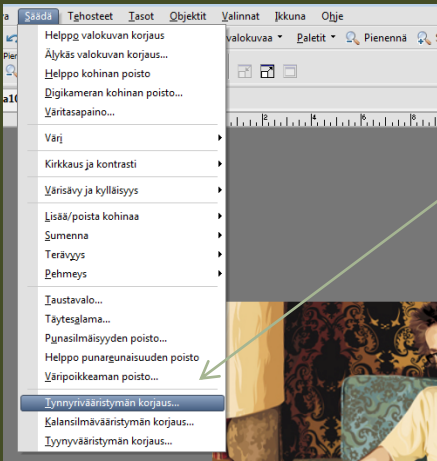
a Säädä Tehosteet Tasot Objektit Valinnat Ikkuna Ohje

valokuvaa ▾ Paletit ▾ Pienennä

Pien

a1

Helppo valokuvan korjaus
Älykäs valokuvan korjaus...
Helppo kohinan poisto
Digikameran kohinan poisto...
Väritasapaino...

Väri

Kirkkaus ja kontrasti

Värisävy ja kylläisyys

Lisää/poista kohinaa
Sumenna
Terävyys
Pehmeys

Taustavalo...
Täytesalama...
Punasilmäisyyden poisto...
Helppo punasilmäisuuden poisto
Väripoikkeaman poisto...

Tynnyriväärisyymän korjaus...
Kalansilmäväärisyymän korjaus...
Tyynyväärisyymän korjaus...